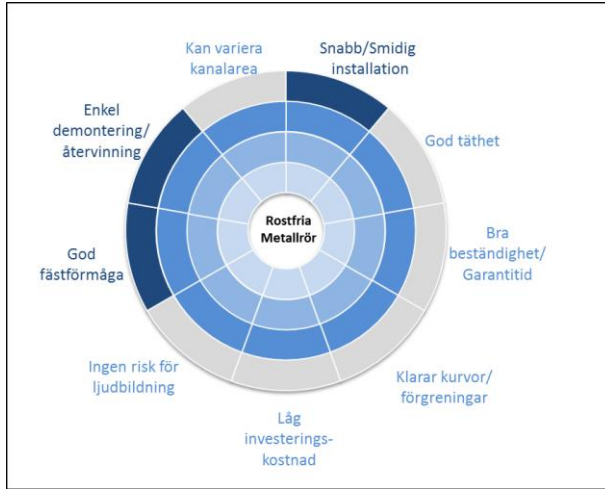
Kan variera kanalarea

Snabb/Smidig installation

God täthet

Bra beständighet/ Garantitid

Klarar kurvor/ förgreningar

Låg investerings-kostnad

Ingen risk för ljudbildning

God fästförmåga

Enkel demontering/ återvinning

Rostfria Metallrör